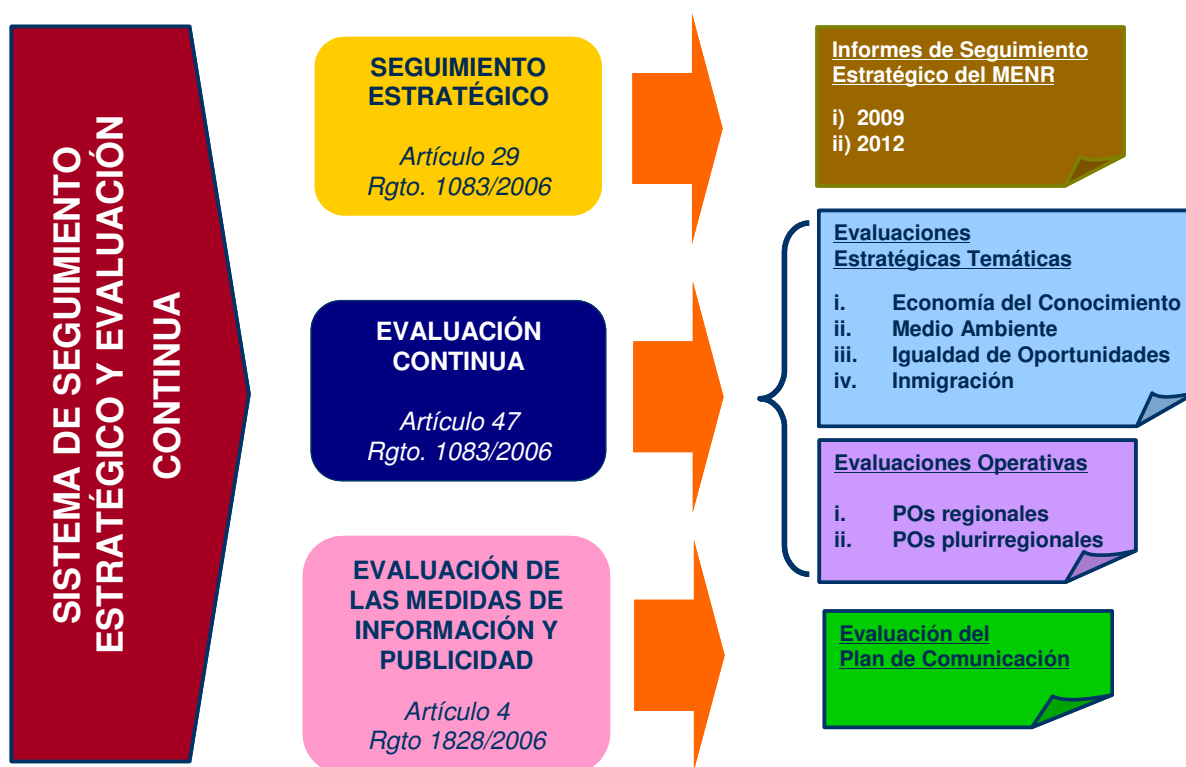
SISTEMA DE SEGUIMIENTO ESTRATÉGICO Y EVALUACIÓN CONTINUA

SEGUIMIENTO ESTRATÉGICO

Artículo 29
Rgto. 1083/2006

Informes de Seguimiento Estratégico del MENR

i) 2009
ii) 2012

EVALUACIÓN CONTINUA

Artículo 47
Rgto. 1083/2006

Evaluaciones Estratégicas Temáticas

i. Economía del Conocimiento
ii. Medio Ambiente
iii. Igualdad de Oportunidades
iv. Inmigración

Evaluaciones Operativas

i. POs regionales
ii. POs plurirregionales

EVALUACIÓN DE LAS MEDIDAS DE INFORMACIÓN Y PUBLICIDAD

Artículo 4
Rgto 1828/2006

Evaluación del Plan de Comunicación